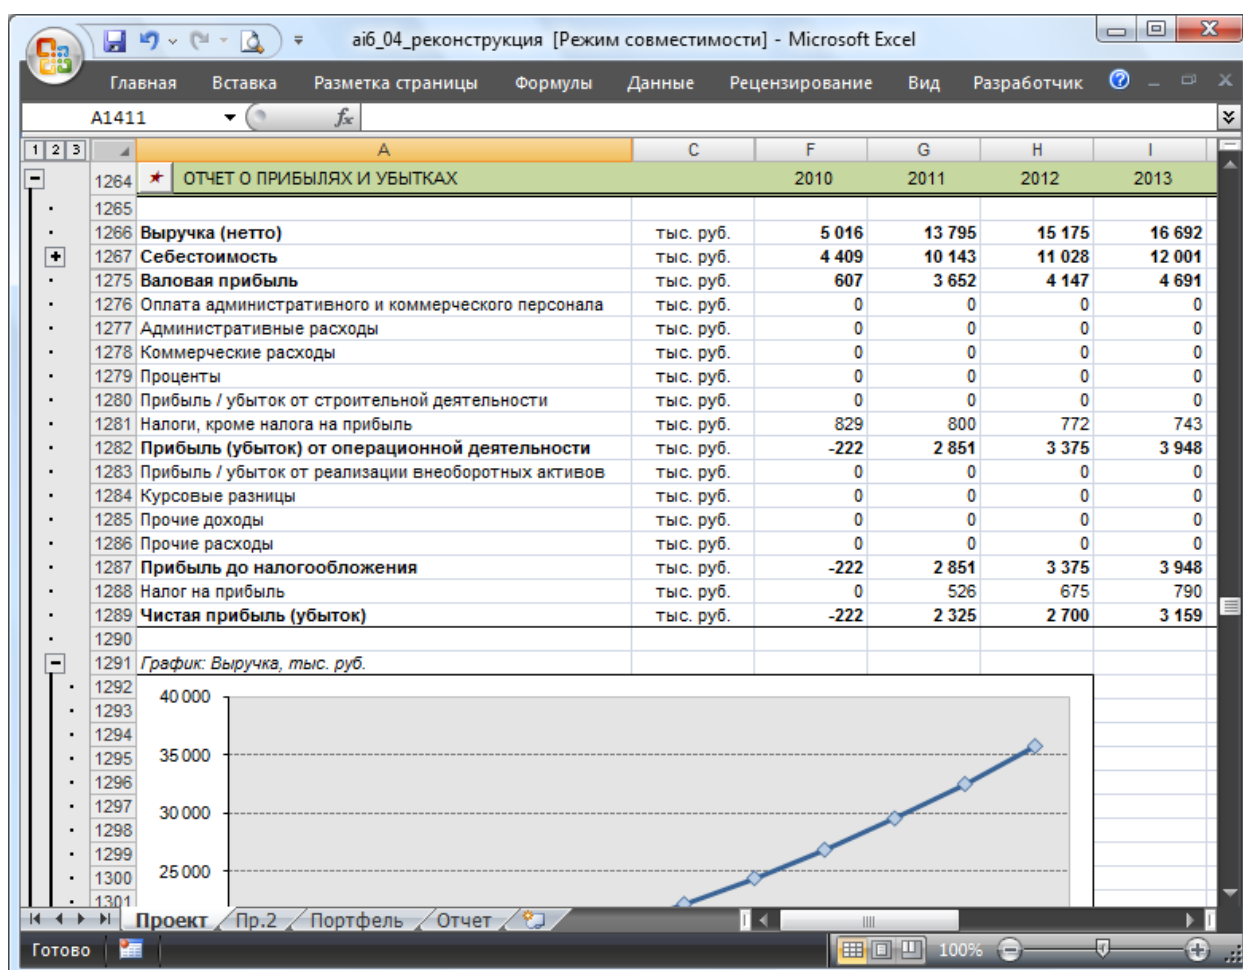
ai6_04_реконструкция [Режим совместимости] - Microsoft Excel

Главная Вставка Разметка страницы Формулы Данные Рецензирование Вид Разработчик

A1411 $f_x$

1 2 3

| | A | C | F | G | H | I |
|---|---|---|---|---|---|---|
| 1264 | ОТЧЕТ О ПРИБЫЛЯХ И УБЫТКАХ | | 2010 | 2011 | 2012 | 2013 |
| 1265 | | | | | | |
| 1266 | Выручка (нетто) | тыс. руб. | 5 016 | 13 795 | 15 175 | 16 692 |
| 1267 | Себестоимость | тыс. руб. | 4 409 | 10 143 | 11 028 | 12 001 |
| 1275 | Валовая прибыль | тыс. руб. | 607 | 3 652 | 4 147 | 4 691 |
| 1276 | Оплата административного и коммерческого персонала | тыс. руб. | 0 | 0 | 0 | 0 |
| 1277 | Административные расходы | тыс. руб. | 0 | 0 | 0 | 0 |
| 1278 | Коммерческие расходы | тыс. руб. | 0 | 0 | 0 | 0 |
| 1279 | Проценты | тыс. руб. | 0 | 0 | 0 | 0 |
| 1280 | Прибыль / убыток от строительной деятельности | тыс. руб. | 0 | 0 | 0 | 0 |
| 1281 | Налоги, кроме налога на прибыль | тыс. руб. | 829 | 800 | 772 | 743 |
| 1282 | Прибыль (убыток) от операционной деятельности | тыс. руб. | -222 | 2 851 | 3 375 | 3 948 |
| 1283 | Прибыль / убыток от реализации внеоборотных активов | тыс. руб. | 0 | 0 | 0 | 0 |
| 1284 | Курсовые разницы | тыс. руб. | 0 | 0 | 0 | 0 |
| 1285 | Прочие доходы | тыс. руб. | 0 | 0 | 0 | 0 |
| 1286 | Прочие расходы | тыс. руб. | 0 | 0 | 0 | 0 |
| 1287 | Прибыль до налогообложения | тыс. руб. | -222 | 2 851 | 3 375 | 3 948 |
| 1288 | Налог на прибыль | тыс. руб. | 0 | 526 | 675 | 790 |
| 1289 | Чистая прибыль (убыток) | тыс. руб. | -222 | 2 325 | 2 700 | 3 159 |
| 1290 | | | | | | |
| 1291 | График: Выручка, тыс. руб. | | | | | |

1292 1293 1294 1295 1296 1297 1298 1299 1300 1301

40 000
35 000
30 000
25 000

Проект Пр.2 Портфель Отчет

Готово 100%